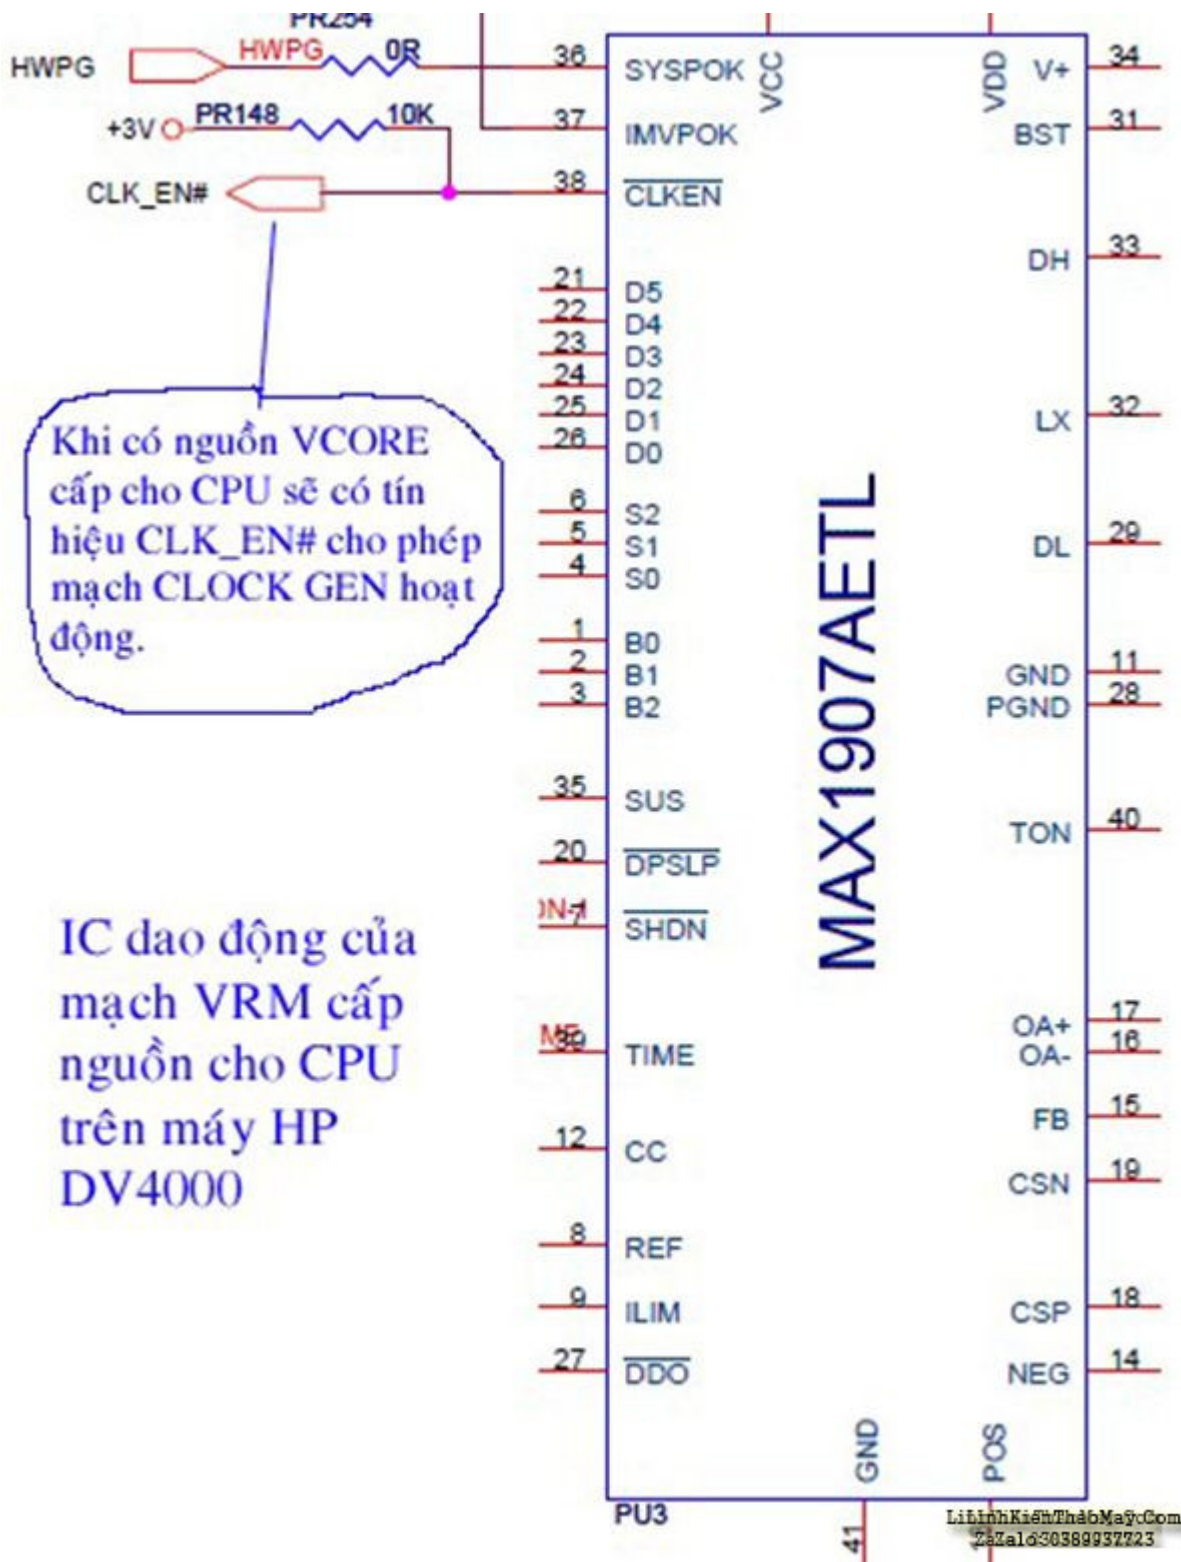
PR254
HWPG
HWPG
0R
+3V
PR148
10K
CLK_EN#

Khi có nguồn VCORE cấp cho CPU sẽ có tín hiệu CLK_EN# cho phép mạch CLOCK GEN hoạt động.

IC dao động của mạch VRM cấp nguồn cho CPU trên máy HP DV4000

36 SYSPOK
37 IMVPOK
38 $\overline{CLKEN}$
21 D5
22 D4
23 D3
24 D2
25 D1
26 D0
6 S2
5 S1
4 S0
1 B0
2 B1
3 B2
35 SUS
20 $\overline{DPSLP}$
7 $\overline{SHDN}$
39 TIME
12 CC
8 REF
9 ILIM
27 $\overline{DDO}$

VCC
VDD

MAX1907AETL

V+ 34
BST 31
DH 33
LX 32
DL 29
GND 11
PGND 28
TON 40
OA+ 17
OA- 16
FB 15
CSN 19
CSP 18
NEG 14

GND
POS
PU3
41

LinhKienThaoMay.Com
Zalo 0389937723